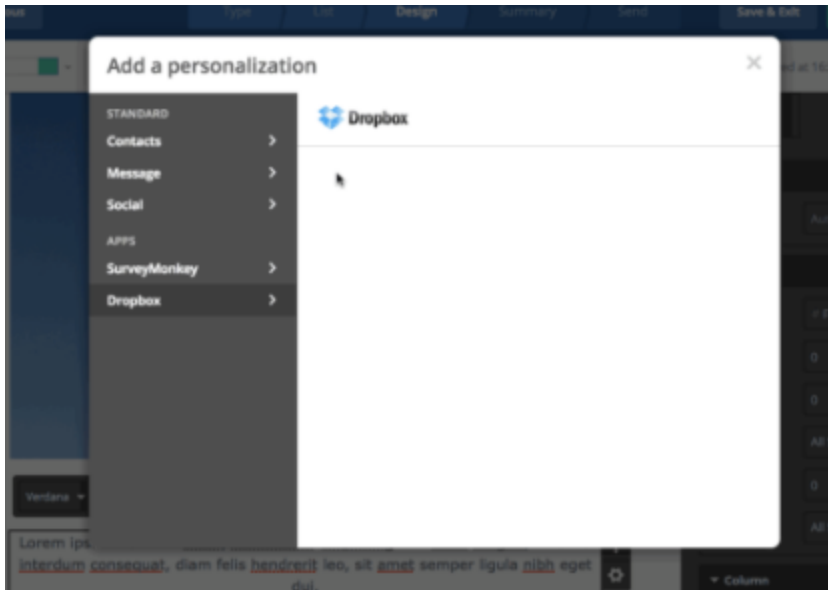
nus Type List Design Summary Send Save & Exit

Add a personalization

×

STANDARD
Contacts
Message
Social
APPS
SurveyMonkey
Dropbox

Dropbox

Verdana

Lorem ips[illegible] interdum consequat, diam felis hendrerit leo, sit amet semper ligula nibh eget dui.

Column